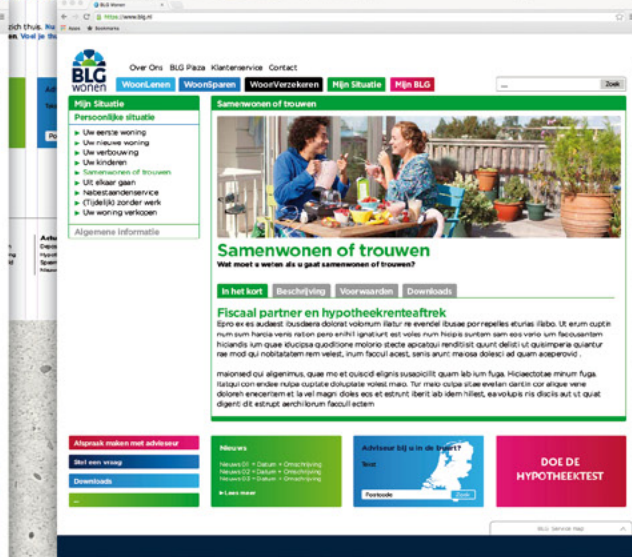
zich thuis. Nu
en. Voel je

BLG Wonen
https://www.blg.nl
Apps Bookmarks

BLG wonen

Over Ons BLG Plaza Klantenservice Contact

WoonLenen WoonSparen WoonVerzekeren Mijn Situatie Mijn BLG

Zoek

Mijn Situatie
Persoonlijke situatie
Uw eerste woning
Uw nieuwe woning
Uw verbouwing
Uw kinderen
Samenwonen of trouwen
Uit elkaar gaan
Nabestaandenservice
(Tijdelijk) zonder werk
Uw woning verkopen
Algemene informatie

Samenwonen of trouwen

Samenwonen of trouwen
Wat moet u weten als u gaat samenwonen of trouwen?

In het kort Beschrijving Voorwaarden Downloads

Fiscaal partner en hypotheekrenteaftrek
Epro ex es audaest ibusdaera dolorat volomum illatur re evendel ibusae porrepelles eturias illabo. Ut erum cuptin num qum harcia venis ration pero enihil ignatiunt est voles num hicipis suntem sam eos vario um faccusantem hiciandis ium quae iducipsa quoditione molorere stecte apicatqui renditisit quunt delisti ut quisimpera quiantur rae mod qui nobitatatem rem velest, inum faccul acest, senis arunt maiosa dolesci ad quam aceperovid .

maionsed qui alignimus, quae mo et quiscid elignis susapicilit quam lab ium fuga. Hiciaectotae minum fuga. Itatqui con endee nulpa cuptate doluptate volest maio. Tur maio culpa sitae evelam dantin cor alique vene doloreh enecertem et la vel magni doles eos et estrunt iberit iab idem hillest, ea volupis nis disciis aut ut quiae digent dit estrupt aerchiliorum faccull ectem

Afspraak maken met adviseur
Stel een vraag
Downloads
...

Nieuws
Nieuws 01 • Datum • Omschrijving
Nieuws 02 • Datum • Omschrijving
Nieuws 03 • Datum • Omschrijving
Lees meer

Adviseur bij u in de buurt?
Postcode
Zoek

DOE DE HYPOTHEEKTEST

BLG Service Hulp